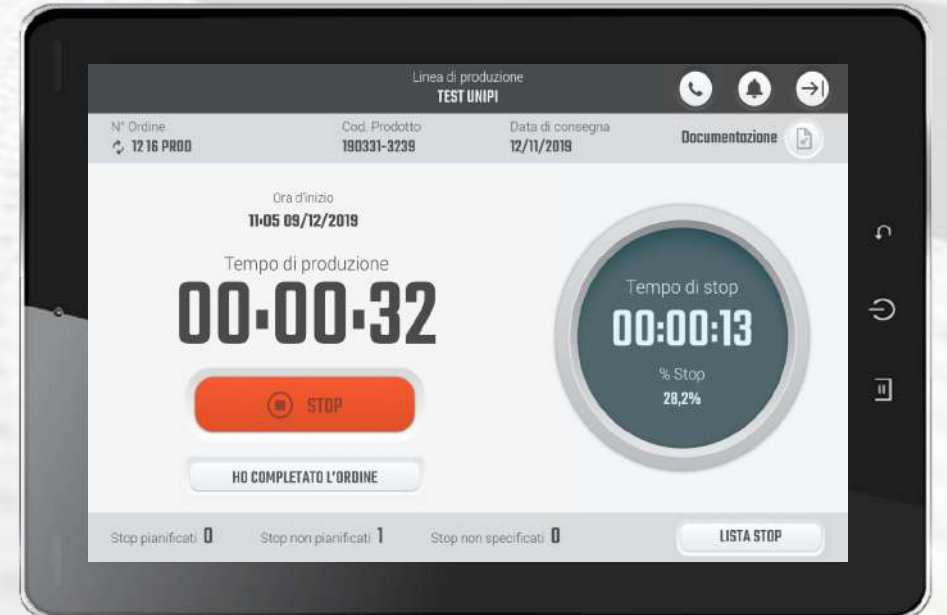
Linea di produzione
TEST UNIPI

N° Ordine
1216 PROD

Cod. Prodotto
190331-3239

Data di consegna
12/11/2019

Documentazione

Ora d'inizio
11:05 09/12/2019

Tempo di produzione
00:00:32

STOP

HO COMPLETATO L'ORDINE

Tempo di stop
00:00:13
% Stop
28,2%

Stop pianificati 0
Stop non pianificati 1
Stop non specificati 0

LISTA STOP